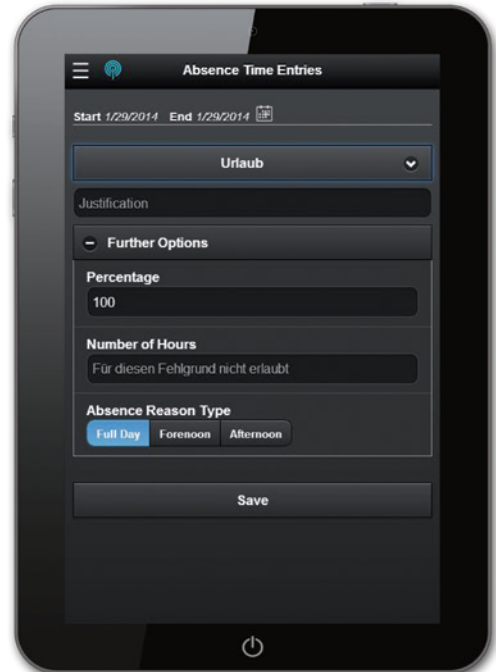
Absence Time Entries

Start 1/29/2014 End 1/29/2014

Urlaub

Justification

Further Options

Percentage

100

Number of Hours

Für diesen Fehlgrund nicht erlaubt

Absence Reason Type

Full Day Forenoon Afternoon

Save